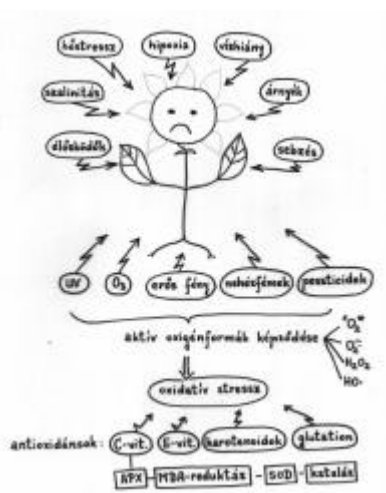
hőstressz
hipoxia
vízhiány
szalinitás
árnyék
élőkártevők
sebzés
UV
$O_3$
erős fény
nehézfémek
peszticidek
aktív oxigénformák képződése
$^1O_2^*$
$O_2^-$
$H_2O_2$
$HO^\cdot$
oxidatív stressz
antioxidánsok:
C-vit.
E-vit.
karotenoidok
glutation
APX
MDA-reduktáz
SOD
kataláz